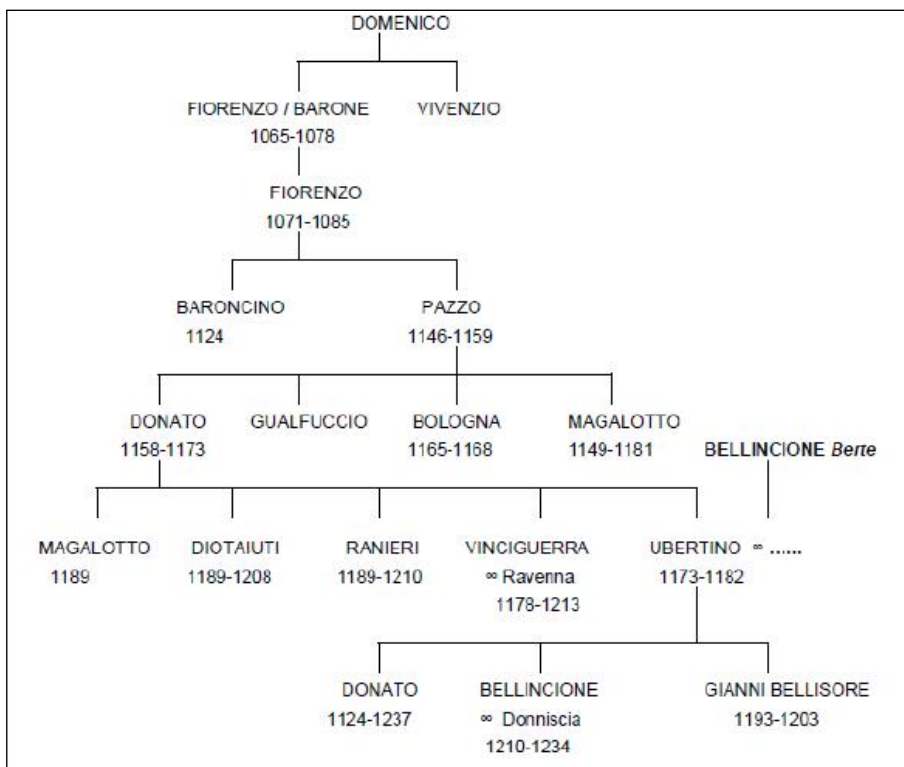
DOMENICO

FIORENZO / BARONE
1065-1078

VIVENZIO

FIORENZO
1071-1085

BARONCINO
1124

PAZZO
1146-1159

DONATO
1158-1173

GUALFUCCIO

BOLOGNA
1165-1168

MAGALOTTO
1149-1181

BELLINCIONE *Berte*

MAGALOTTO
1189

DIOTAIUTI
1189-1208

RANIERI
1189-1210

VINCIGUERRA
∞ Ravenna
1178-1213

UBERTINO ∞ ......
1173-1182

DONATO
1124-1237

BELLINCIONE
∞ Donniscia
1210-1234

GIANNI BELLISORE
1193-1203